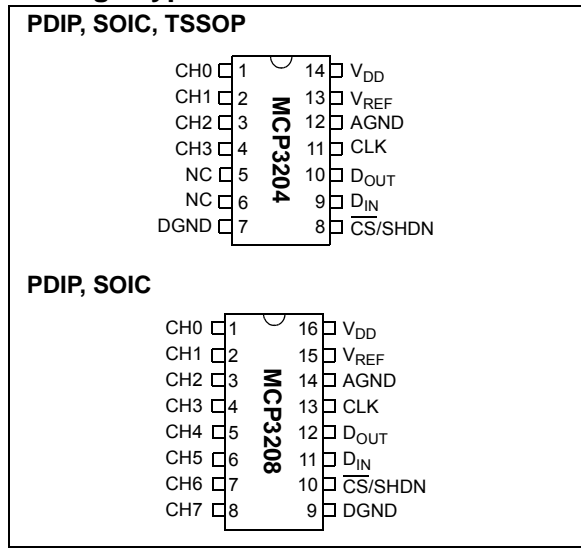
PDIP, SOIC, TSSOP

CH0 1
CH1 2
CH2 3
CH3 4
NC 5
NC 6
DGND 7

MCP3204

14 $V_{DD}$
13 $V_{REF}$
12 AGND
11 CLK
10 $D_{OUT}$
9 $D_{IN}$
8 $\overline{CS}$/SHDN

PDIP, SOIC

CH0 1
CH1 2
CH2 3
CH3 4
CH4 5
CH5 6
CH6 7
CH7 8

MCP3208

16 $V_{DD}$
15 $V_{REF}$
14 AGND
13 CLK
12 $D_{OUT}$
11 $D_{IN}$
10 $\overline{CS}$/SHDN
9 DGND